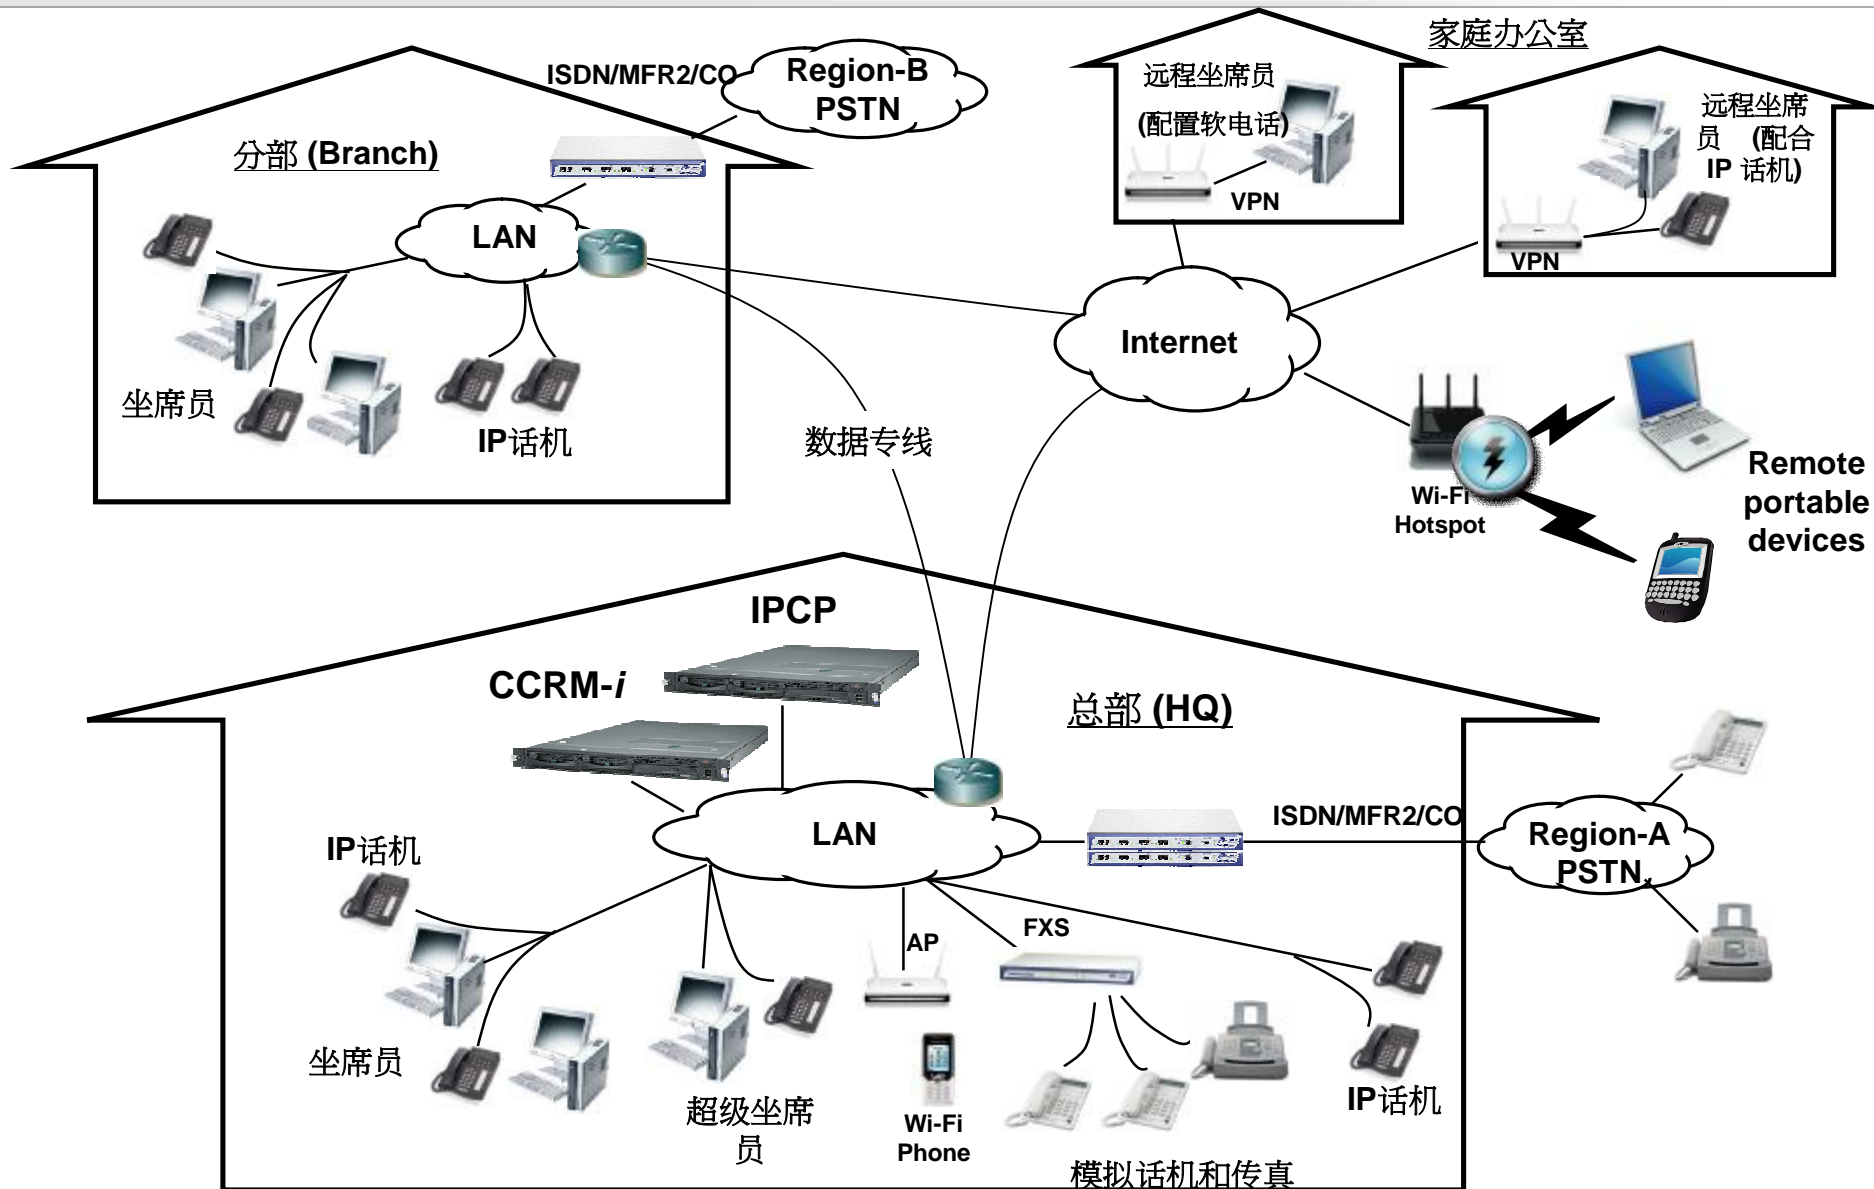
ISDN/MFR2/CO

Region-B PSTN

分部 (Branch)

LAN

坐席员

IP话机

数据专线

家庭办公室

远程坐席员 (配置软电话)

VPN

远程坐席员 (配合 IP 话机)

VPN

Internet

Wi-Fi Hotspot

Remote portable devices

IPCP

CCRM-*i*

总部 (HQ)

LAN

ISDN/MFR2/CO

Region-A PSTN

IP话机

坐席员

超级坐席员

AP

Wi-Fi Phone

FXS

模拟话机和传真

IP话机